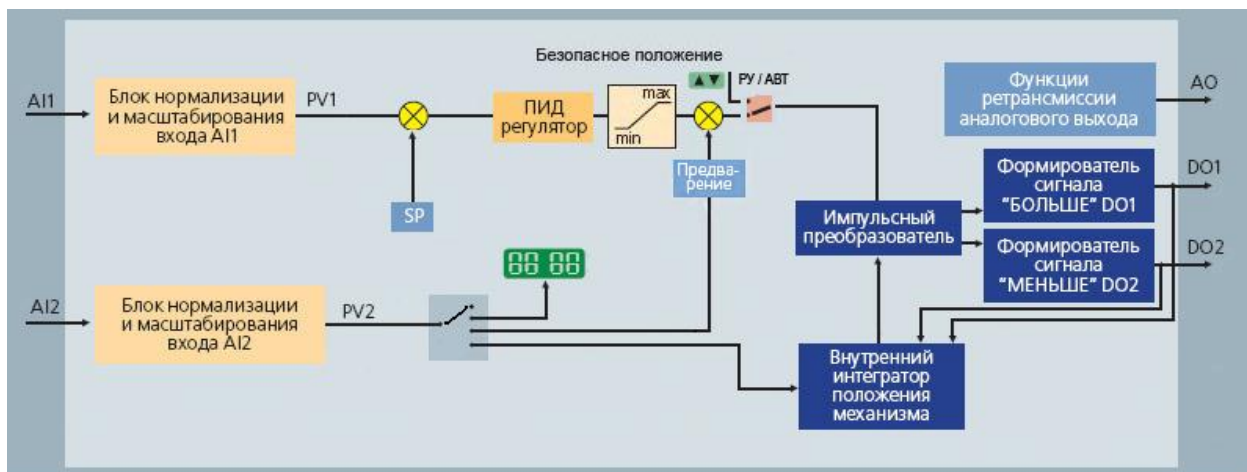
Безопасное положение

AI1

Блок нормализации и масштабирования входа AI1

PV1

ПИД регулятор

max

min

▲▼

РУ / АВТ

Функции ретрансмиссии аналогового выхода

AO

SP

Предварение

Импульсный преобразователь

Формирователь сигнала "БОЛЬШЕ" DO1

DO1

Формирователь сигнала "МЕНЬШЕ" DO2

DO2

88 88

AI2

Блок нормализации и масштабирования входа AI2

PV2

Внутренний интегратор положения механизма